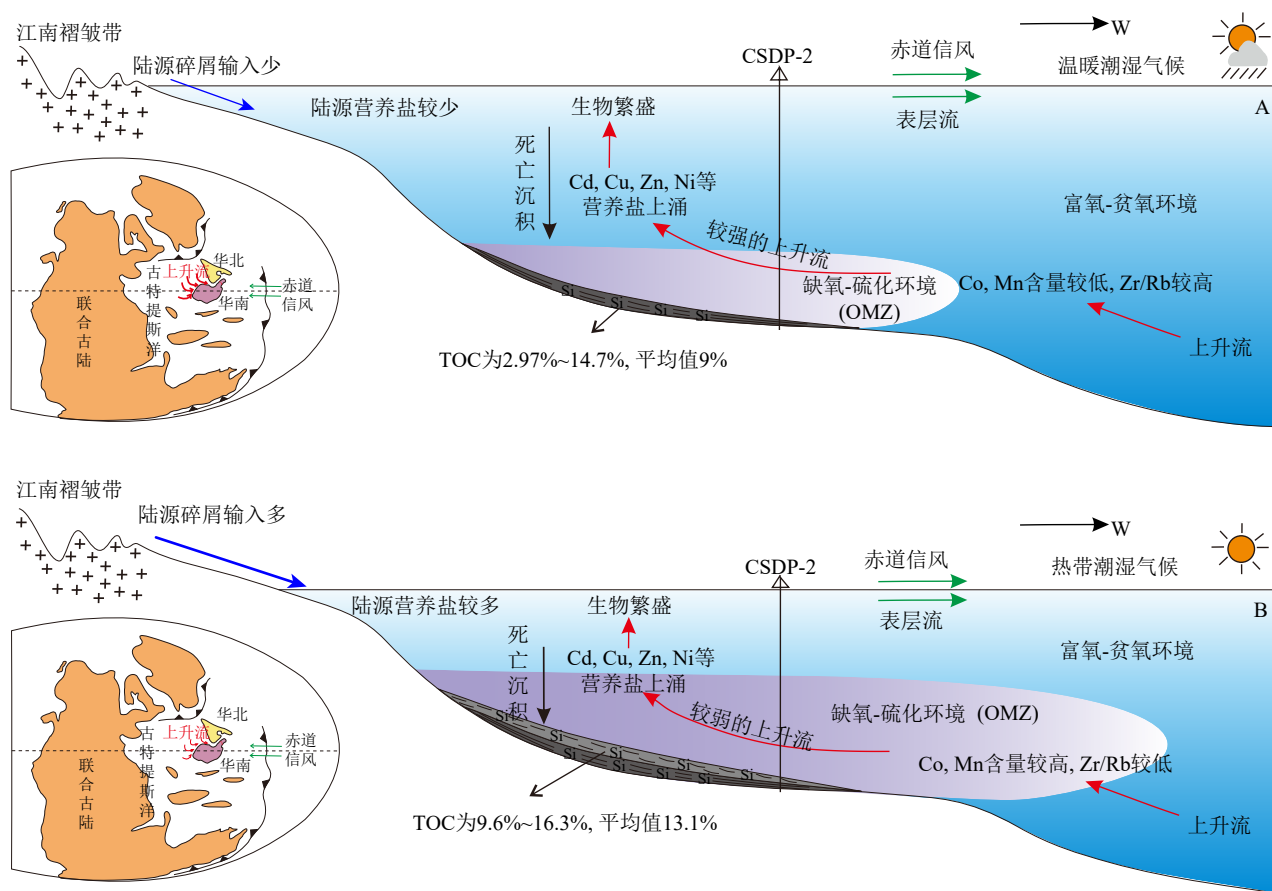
江南褶皱带

陆源碎屑输入少

W

CSDP-2

赤道信风

温暖潮湿气候

陆源营养盐较少

生物繁盛

表层流

A

死亡沉积

Cd, Cu, Zn, Ni等营养盐上涌

富氧-贫氧环境

较强的上升流

华北

古特提斯洋

上升流

赤道信风

华南

联合古陆

缺氧-硫化环境 (OMZ)

Co, Mn含量较低, Zr/Rb较高

Si Si Si Si

上升流

TOC为2.97%~14.7%, 平均值9%

江南褶皱带

陆源碎屑输入多

W

CSDP-2

赤道信风

热带潮湿气候

陆源营养盐较多

生物繁盛

表层流

B

死亡沉积

Cd, Cu, Zn, Ni等营养盐上涌

富氧-贫氧环境

华北

古特提斯洋

上升流

赤道信风

华南

联合古陆

较弱的上升流

缺氧-硫化环境 (OMZ)

Co, Mn含量较高, Zr/Rb较低

Si Si Si Si Si Si Si Si Si

上升流

TOC为9.6%~16.3%, 平均值13.1%